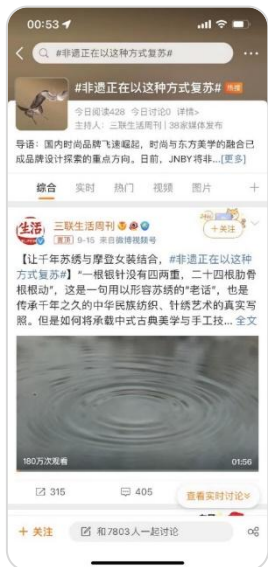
00:53

#非遗正在以这种方式复苏#

#非遗正在以这种方式复苏# 热搜

今日阅读428 今日讨论0 详情›

主持人：三联生活周刊 | 38家媒体发布

导语：国内时尚品牌飞速崛起，时尚与东方美学的融合已成品牌设计探索的重点方向。日前，JNBY将非...[更多]

综合 实时 热门 视频 图片 +

三联生活周刊
9-15 来自微博视频号

+关注

【让千年苏绣与摩登女装结合，#非遗正在以这种方式复苏#】"一根银针没有四两重，二十四根助骨根根动"，这是一句用以形容苏绣的"老话"，也是传承千年之久的中华民族纺织、针绣艺术的真实写照。但是如何将承载中式古典美学与手工技... 全文

180万次观看 01:56

315 405

查看实时讨论

+ 关注 和7803人一起讨论